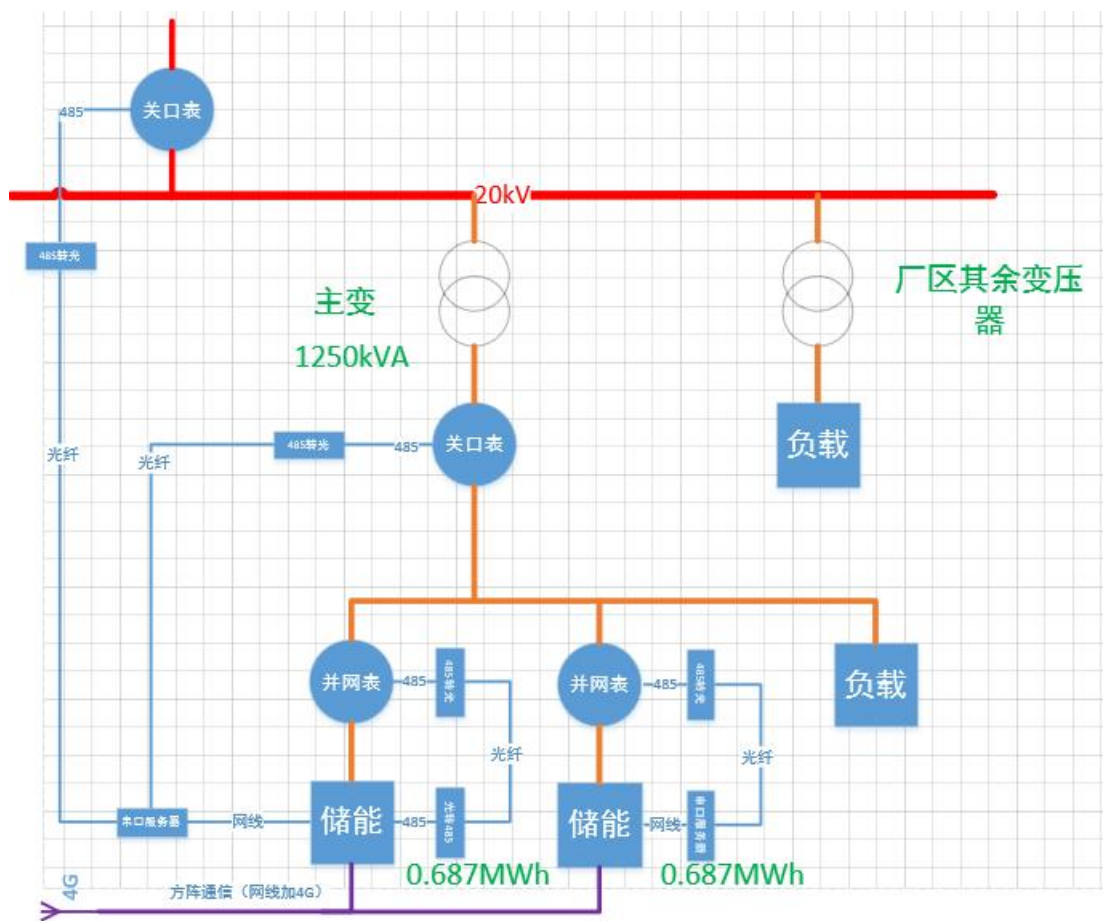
485
关口表
20kV
485转光
主变
1250kVA
厂区其余变压器
光纤
光纤
485转光
485
关口表
负载
并网表
485
485转光
并网表
485
485转光
负载
光纤
光纤
串口服务器
网线
储能
485
光转485
储能
网线
串口服务器
0.687MWh
0.687MWh
4G
方阵通信（网线加4G）